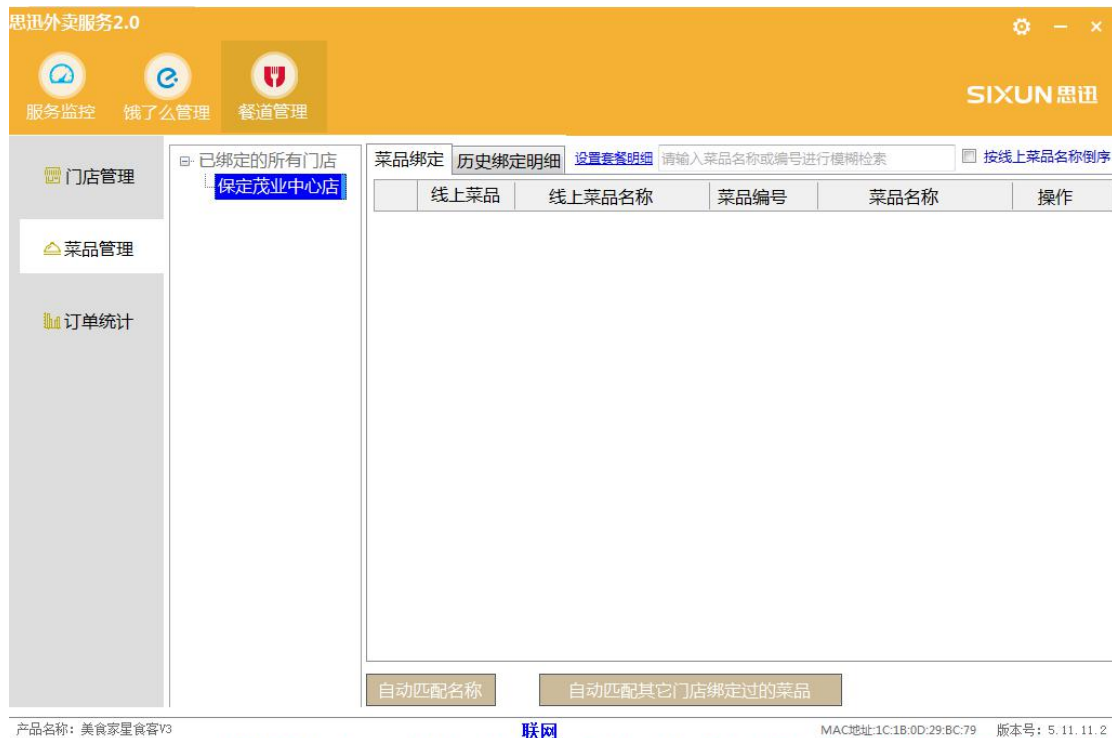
思迅外卖服务2.0

服务监控 饿了么管理 餐道管理

SIXUN思迅

门店管理

菜品管理

订单统计

已绑定的所有门店
保定茂业中心店

菜品绑定 历史绑定明细 设置套餐明细 请输入菜品名称或编号进行模糊检索 按线上菜品名称倒序

| | 线上菜品 | 线上菜品名称 | 菜品编号 | 菜品名称 | 操作 |
|---|---|---|---|---|---|

自动匹配名称 自动匹配其它门店绑定过的菜品

产品名称：美食家星食客V3 联网 MAC地址:1C:1B:0D:29:BC:79 版本号：5.11.11.2